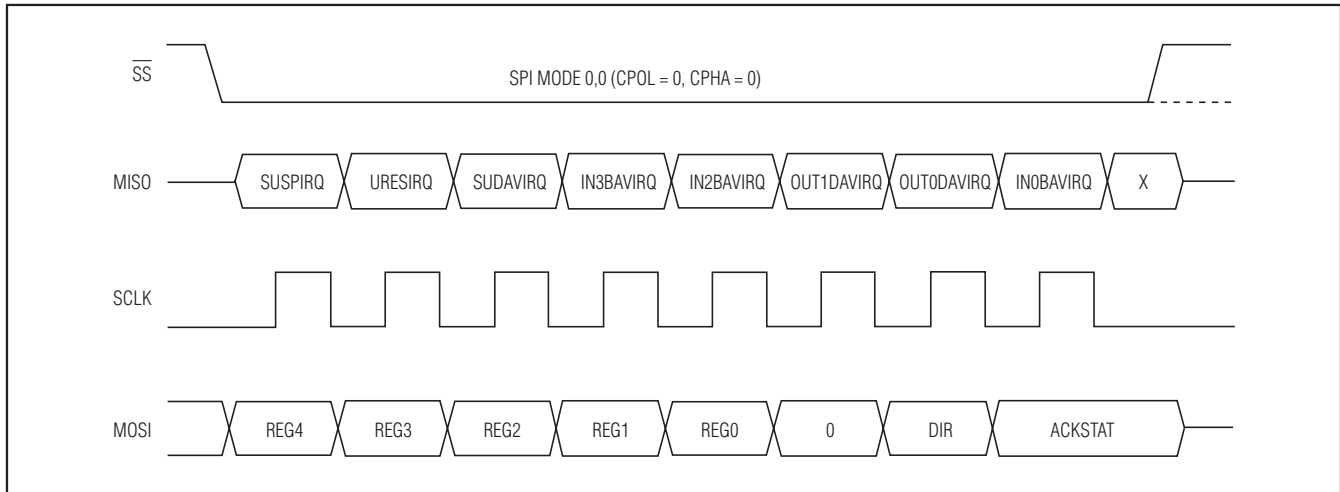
$\overline{SS}$

SPI MODE 0,0 (CPOL = 0, CPHA = 0)

MISO

SUSPIRQ

URESIRQ

SUDAVIRQ

IN3BAVIRQ

IN2BAVIRQ

OUT1DAVIRQ

OUT0DAVIRQ

IN0BAVIRQ

X

SCLK

MOSI

REG4

REG3

REG2

REG1

REG0

0

DIR

ACKSTAT